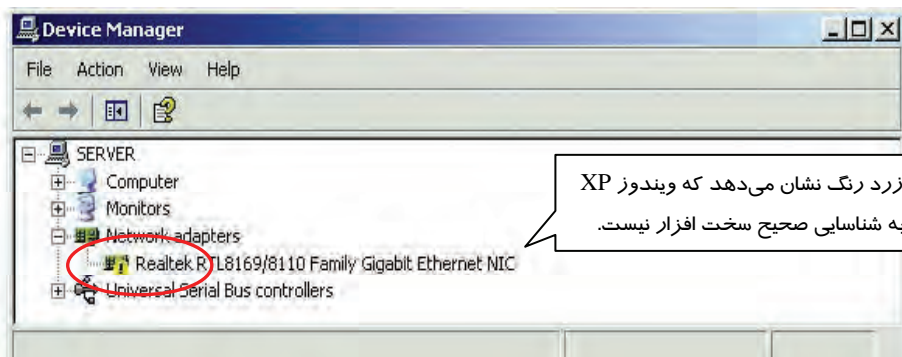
Device Manager

File Action View Help

SERVER
Computer
Monitors
Network adapters
Realtek RTL8169/8110 Family Gigabit Ethernet NIC
Universal Serial Bus controllers

زرد رنگ نشان می‌دهد که ویندوز XP
به شناسایی صحیح سخت افزار نیست.